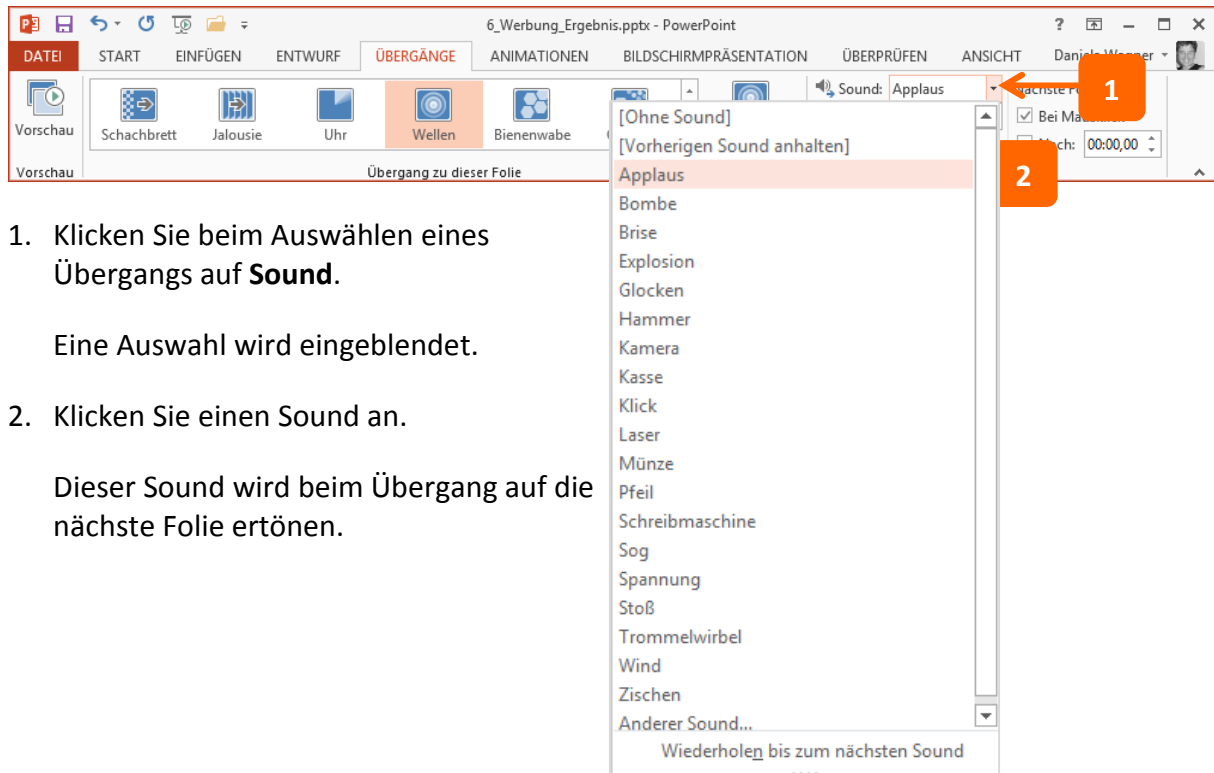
6_Werbung_Ergebnis.pptx - PowerPoint

DATEI START EINFÜGEN ENTWURF ÜBERGÄNGE ANIMATIONEN BILDSCHIRMPRÄSENTATION ÜBERPRÜFEN ANSICHT Daniela Wagner

Vorschau
Schachbrett Jalousie Uhr Wellen Bienenwabe
Sound: Applaus
Nächste F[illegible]
Bei Ma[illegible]
Nach: 00:00,00
Vorschau
Übergang zu dieser Folie

1
2

[Ohne Sound]
[Vorherigen Sound anhalten]
Applaus
Bombe
Brise
Explosion
Glocken
Hammer
Kamera
Kasse
Klick
Laser
Münze
Pfeil
Schreibmaschine
Sog
Spannung
Stoß
Trommelwirbel
Wind
Zischen
Anderer Sound...
Wiederholen bis zum nächsten Sound

1. Klicken Sie beim Auswählen eines Übergangs auf **Sound**.

Eine Auswahl wird eingeblendet.

2. Klicken Sie einen Sound an.

Dieser Sound wird beim Übergang auf die nächste Folie ertönen.